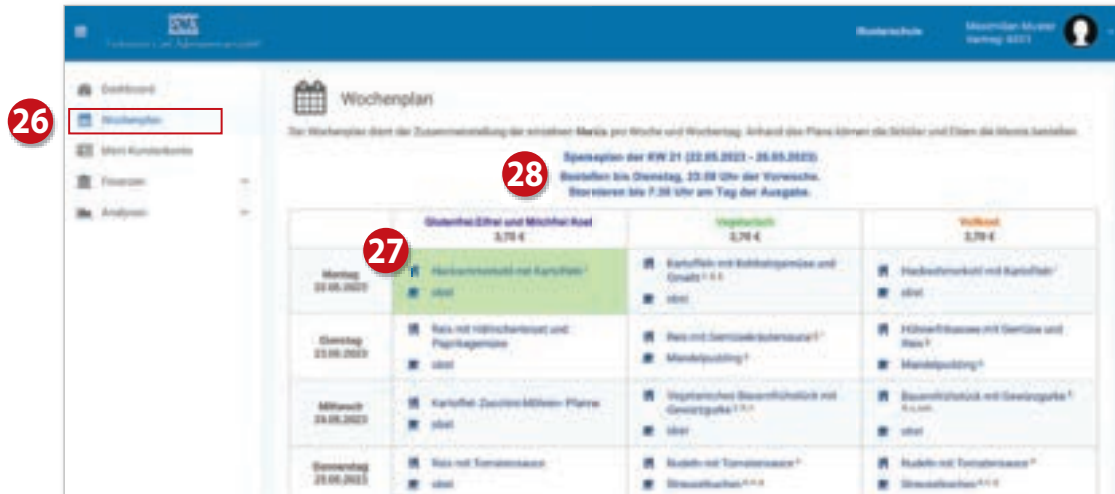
Musterschule

Maximilian Muster

Dashboard

26

Wochenplan

Mein Kundenkonto

Finanzen

Analysen

Wochenplan

Der Wochenplan dient der Zusammenstellung der einzelnen Menüs pro Woche und Wochentag. Anhand des Plans können die Schüler und Eltern die Menüs bestellen.

28

Speiseplan der KW 21 (22.05.2023 - 26.05.2023)
Bestellen bis Dienstag, 23:59 Uhr der Vorwoche.
Stornieren bis 7:30 Uhr am Tag der Ausgabe.

| | Glutenfrei, Eifrei und Milchfrei Kost 3,70 € | Vegetarisch 3,70 € | Vollkost 3,70 € |
|---|---|---|---|
| Montag 22.05.2023 | 27 Hackbraten mit Kartoffeln; Obst | Kartoffeln mit Kohlrabigemüse und Omelett; Obst | Hackbraten mit Kartoffeln; Obst |
| Dienstag 23.05.2023 | Reis mit Hähnchenbrust und Paprikagemüse; Obst | Reis mit Gemüsekräutersauce; Mandelpudding | Hühnerfrikassee mit Gemüse und Reis; Mandelpudding |
| Mittwoch 24.05.2023 | Kartoffel-Zucchini-Möhren-Pfanne; Obst | Vegetarisches Bauernfrühstück mit Gewürzgurke; Obst | Bauernfrühstück mit Gewürzgurke; Obst |
| Donnerstag 25.05.2023 | Reis mit Tomatensauce; Obst | Nudeln mit Tomatensauce; Streuselkuchen | Nudeln mit Tomatensauce; Streuselkuchen |